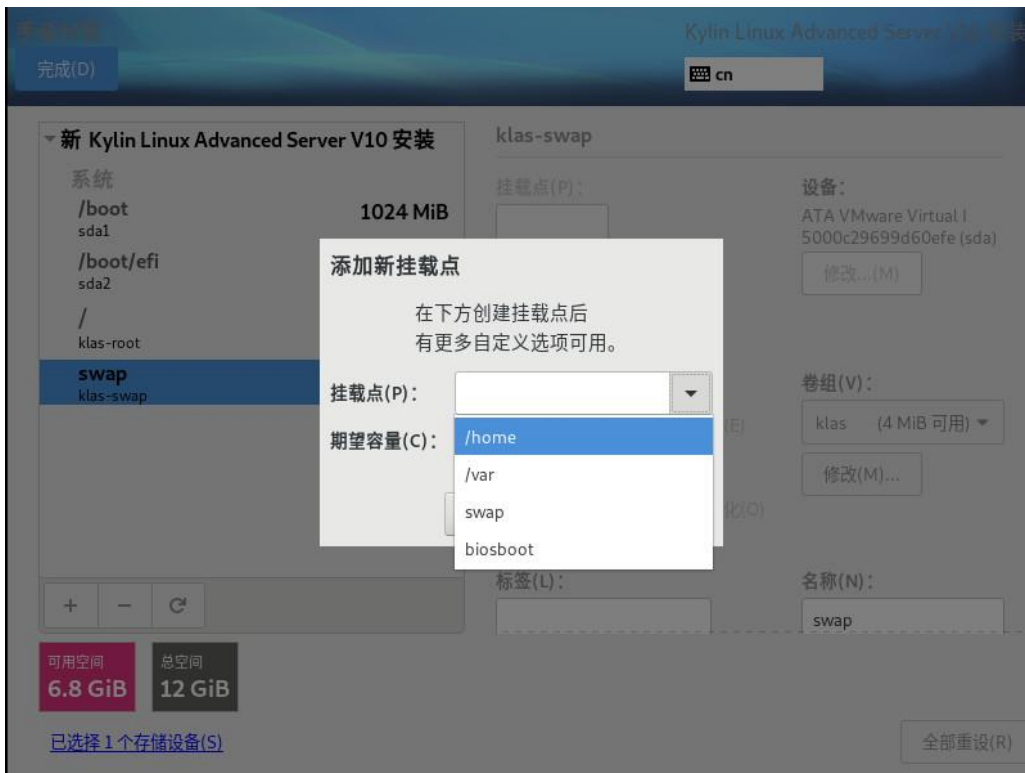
手动分区
完成(D)

Kylin Linux Advanced Server V10 安装
cn

新 Kylin Linux Advanced Server V10 安装
系统
/boot
sda1
1024 MiB
/boot/efi
sda2
/
klas-root
swap
klas-swap

klas-swap
挂载点(P):
设备:
ATA VMware Virtual I
5000c29699d60efe (sda)
修改...(M)

添加新挂载点
在下方创建挂载点后
有更多自定义选项可用。
挂载点(P):
期望容量(C):
/home
/var
swap
biosboot

卷组(V):
klas (4 MiB 可用)
修改(M)...

标签(L):
名称(N):
swap

+ − C

可用空间
6.8 GiB
总空间
12 GiB

已选择 1 个存储设备(S)
全部重设(R)